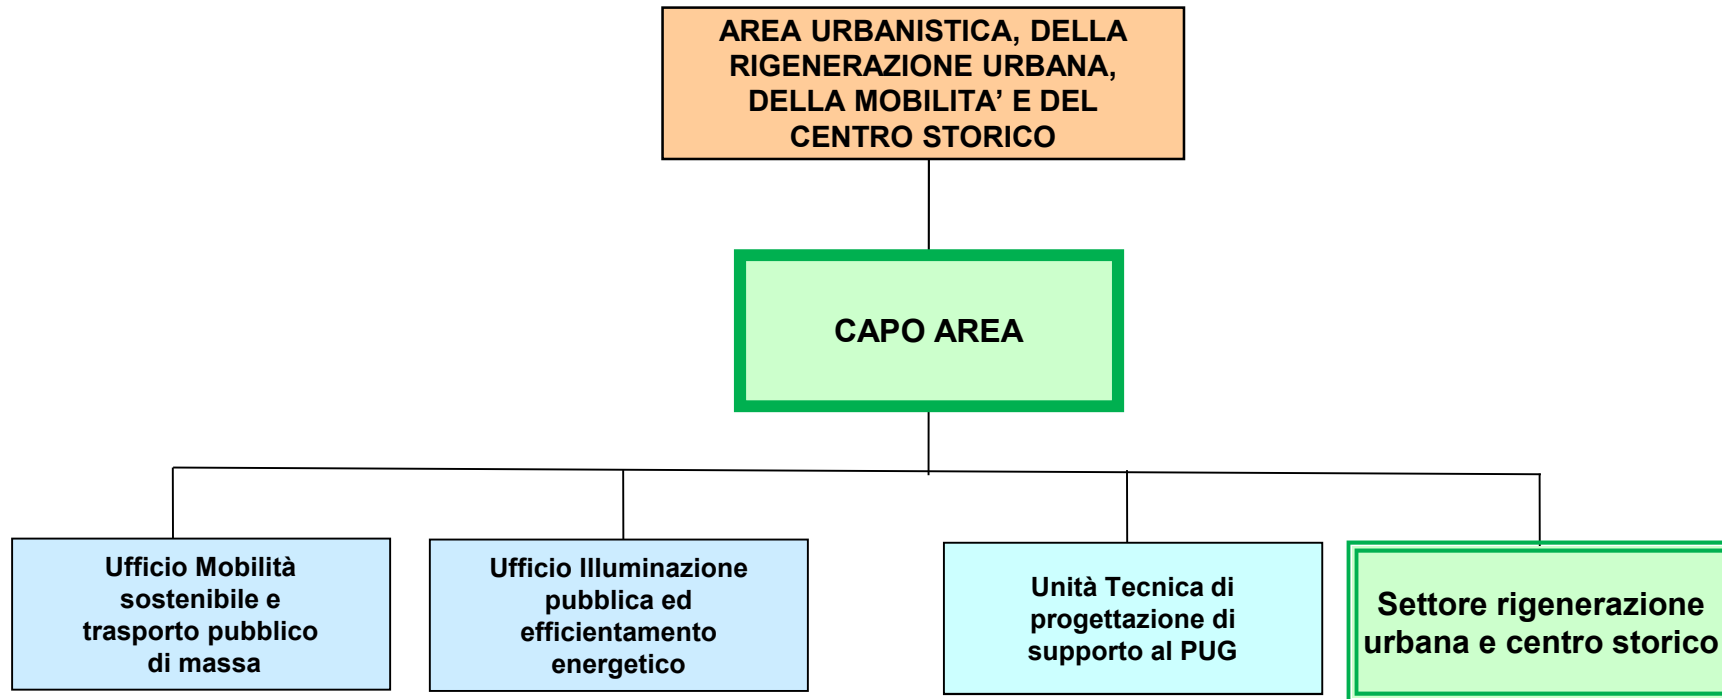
AREA URBANISTICA, DELLA RIGENERAZIONE URBANA, DELLA MOBILITA’ E DEL CENTRO STORICO

CAPO AREA

Ufficio Mobilità sostenibile e trasporto pubblico di massa

Ufficio Illuminazione pubblica ed efficientamento energetico

Unità Tecnica di progettazione di supporto al PUG

Settore rigenerazione urbana e centro storico